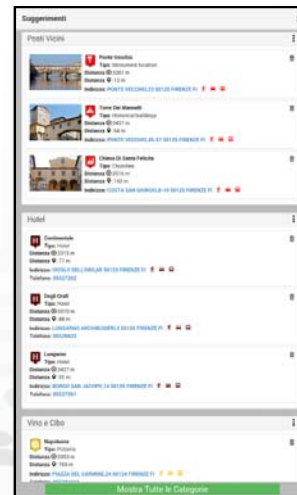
Suggerimenti

Posti Vicini

Ponte Vecchio
Tipo: Monumenti località
Distanza: 3261 m
Distanza: 12 m
Indirizzo: PONTE VECCHIO,22 50125 FIRENZE FI

Torre Dei Mannelli
Tipo: Historical buildings
Distanza: 3407 m
Distanza: 64 m
Indirizzo: PONTE VECCHIO,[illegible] 50125 FIRENZE FI

Chiesa Di Santa Felicita
Tipo: Churches
Distanza: 3516 m
Distanza: 143 m
Indirizzo: COSTA SAN GIORGIO,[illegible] 50125 FIRENZE FI

Hotel

Continentale
Tipo: Hotel
Distanza: 3315 m
Distanza: 77 m
Indirizzo: VICOLO DELL'ORO,6R 50123 FIRENZE FI
Telefono: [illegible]

Degli Orafi
Tipo: Hotel
Distanza: 3370 m
Distanza: 88 m
Indirizzo: LUNGARNO ARCHIBUSIERI,4 50122 FIRENZE FI
Telefono: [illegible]

Lungarno
Tipo: Hotel
Distanza: 3427 m
Distanza: 95 m
Indirizzo: BORGO SAN JACOPO,14 50125 FIRENZE FI
Telefono: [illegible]

Vino e Cibo

Napoleone
Tipo: Pizzeria
Distanza: 3353 m
Distanza: 788 m
Indirizzo: PIAZZA DEL CARMINE,24 50124 FIRENZE FI

Mostra Tutte le Categorie